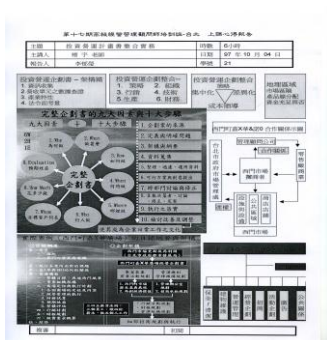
第十七期區域經營管理顧問研修訓練-台北 上課心得報告

| 主題 | 投資發展計畫書整合實務 | 時數 | 6小時 |
|---|---|---|---|
| 主講人 | 曾 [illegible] 老師 | 日期 | 97 年 10 月 04 日 |
| 報告人 | 李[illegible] | 學號 | 21 |

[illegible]

元整企劃書

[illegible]

西門町

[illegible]